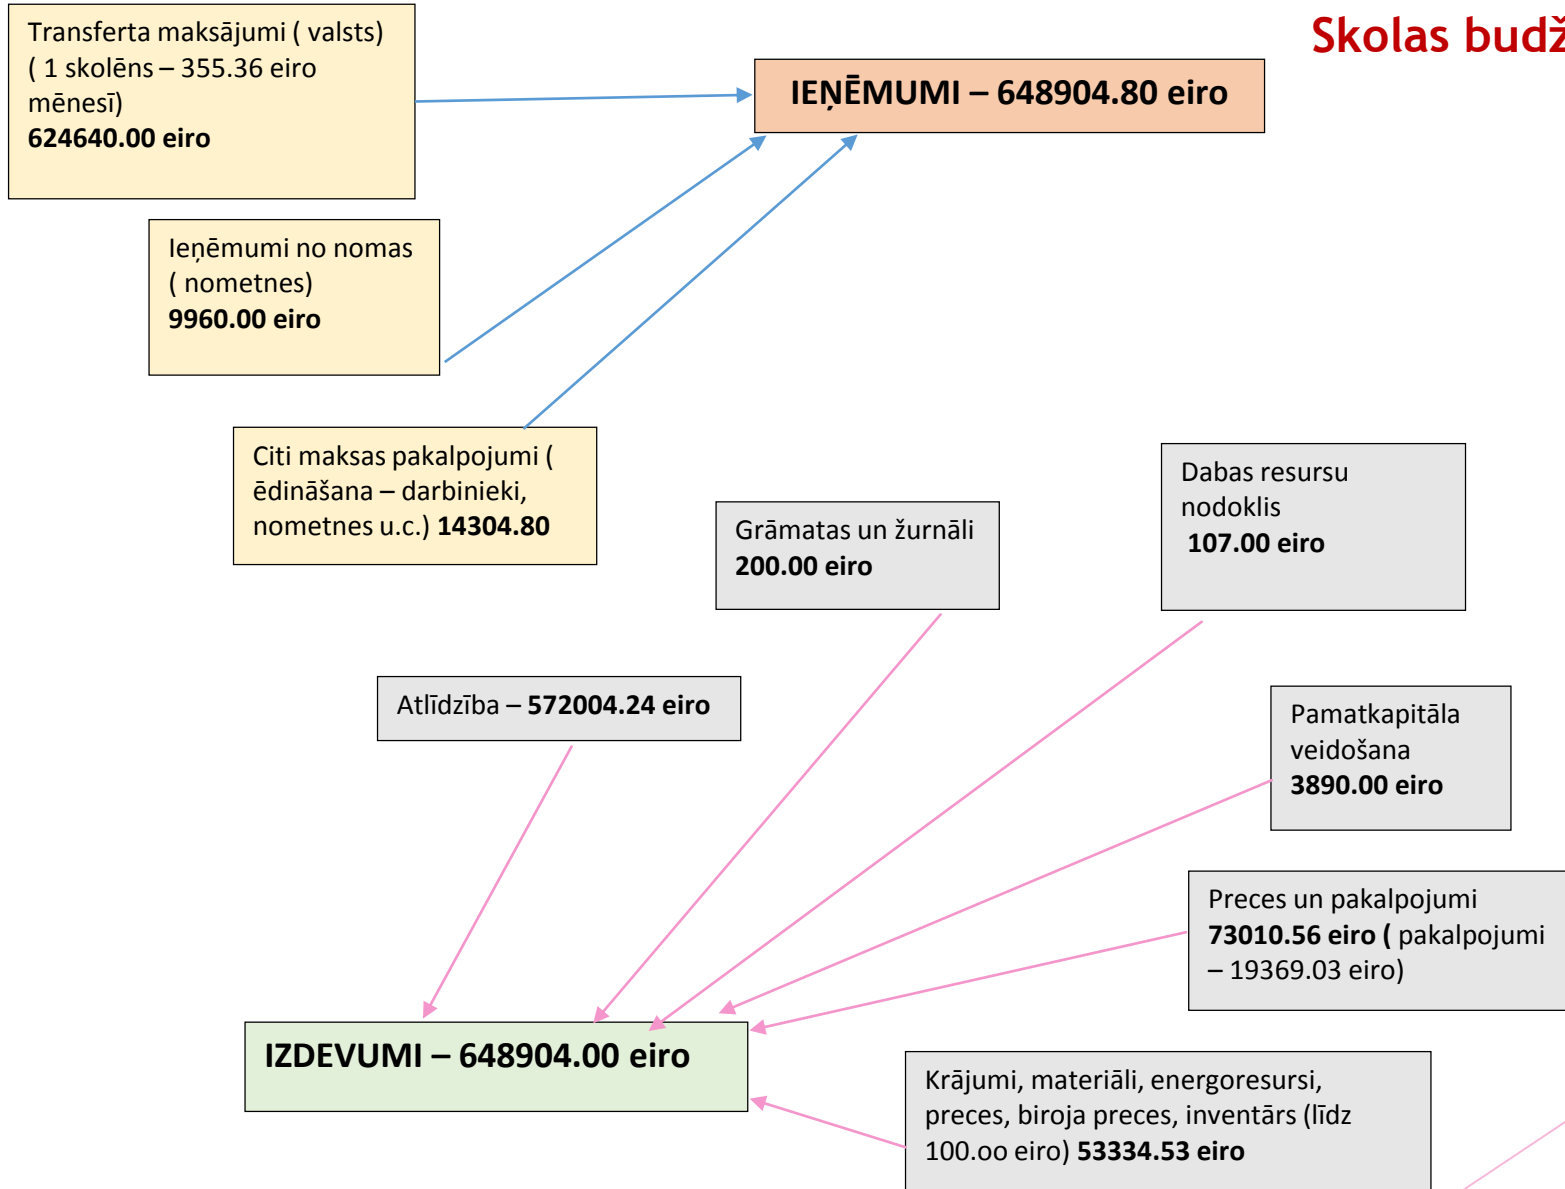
Skolas budž

Transferta maksājumi ( valsts) ( 1 skolēns – 355.36 eiro mēnesī)
**624640.00 eiro**

IEŅĒMUMI – 648904.80 eiro

Ieņēmumi no nomas ( nometnes)
**9960.00 eiro**

Citi maksas pakalpojumi ( ēdināšana – darbinieki, nometnes u.c.) **14304.80**

Dabas resursu nodoklis
**107.00 eiro**

Grāmatas un žurnāli
**200.00 eiro**

Atlīdzība – **572004.24 eiro**

Pamatkapitāla veidošana
**3890.00 eiro**

Preces un pakalpojumi
**73010.56 eiro (** pakalpojumi – 19369.03 eiro)

IZDEVUMI – 648904.00 eiro

Krājumi, materiāli, energoresursi, preces, biroja preces, inventārs (līdz 100.oo eiro) **53334.53 eiro**